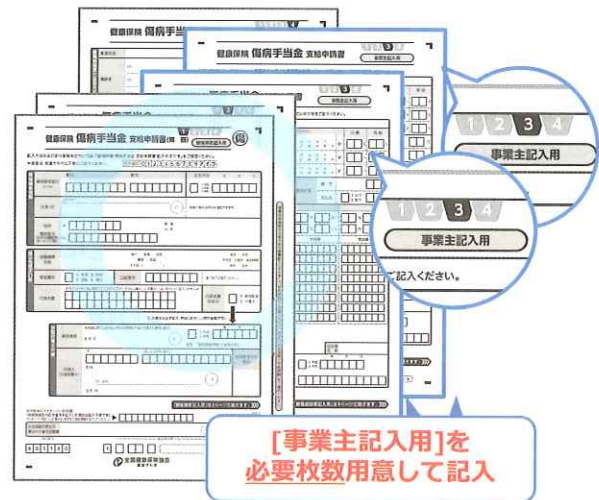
健康保険 傷病手当金 支給申請書

事業主記入用

健康保険 傷病手当金 支給申請書

1 2 3 4

事業主記入用

1 2 3 4

事業主記入用

ご記入ください。

健康保険 傷病手当金 支給申請書 (1)

全国健康保険協会

[事業主記入用]を
必要枚数用意して記入